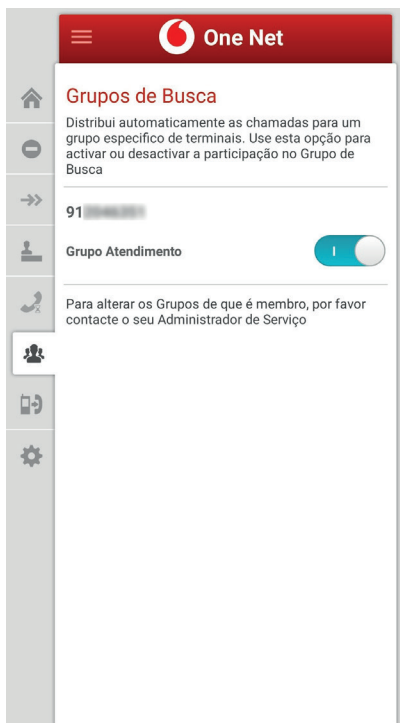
One Net

Grupos de Busca

Distribui automaticamente as chamadas para um grupo especifico de terminais. Use esta opção para activar ou desactivar a participação no Grupo de Busca

91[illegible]

Grupo Atendimento

I

Para alterar os Grupos de que é membro, por favor contacte o seu Administrador de Serviço